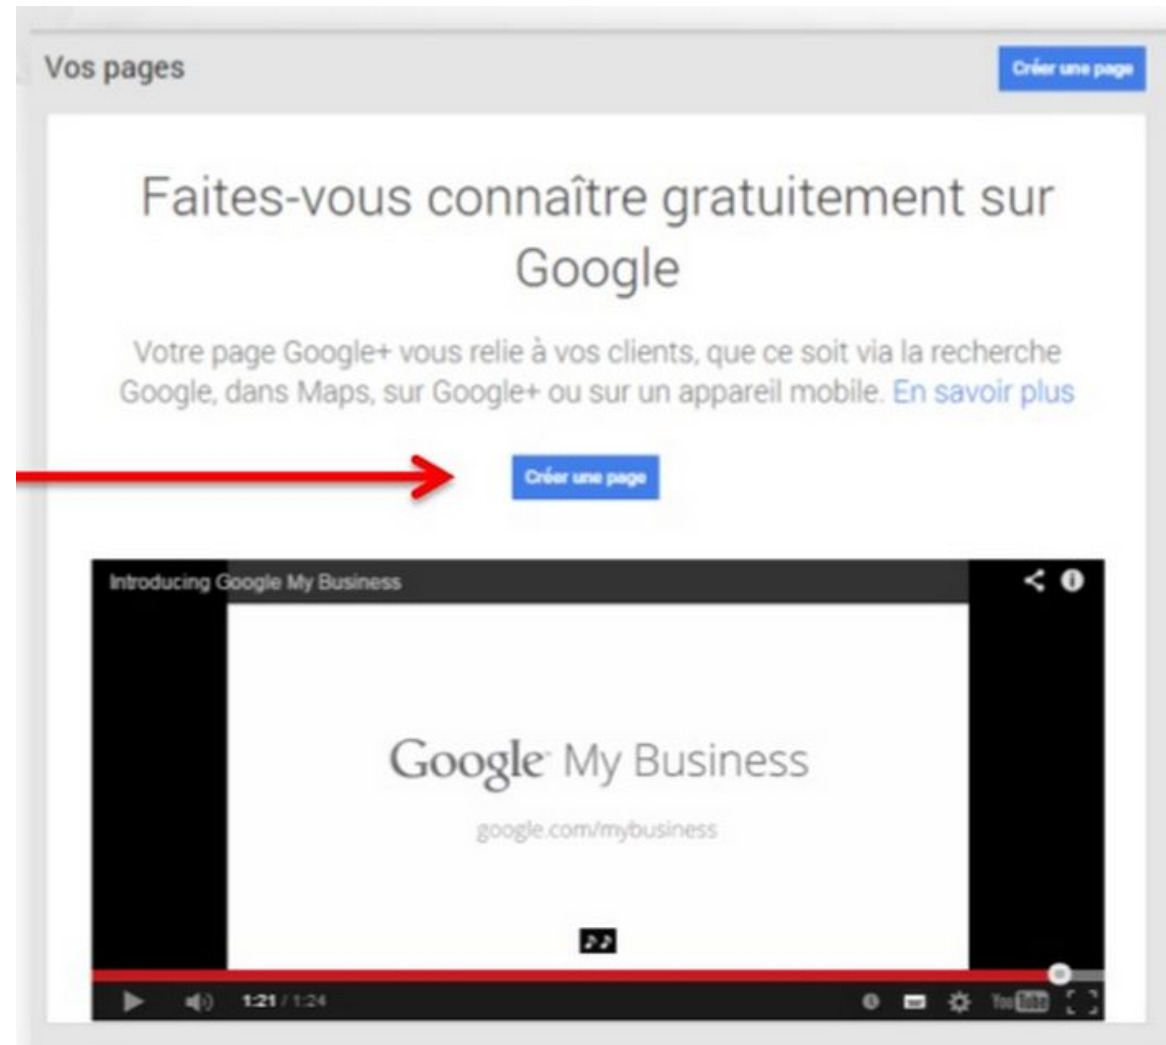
Vos pages

Créer une page

Faites-vous connaître gratuitement sur Google

Votre page Google+ vous relie à vos clients, que ce soit via la recherche Google, dans Maps, sur Google+ ou sur un appareil mobile. En savoir plus

Créer une page

Introducing Google My Business

Google My Business

google.com/mybusiness

♪♪

1:21 / 1:24

YouTube